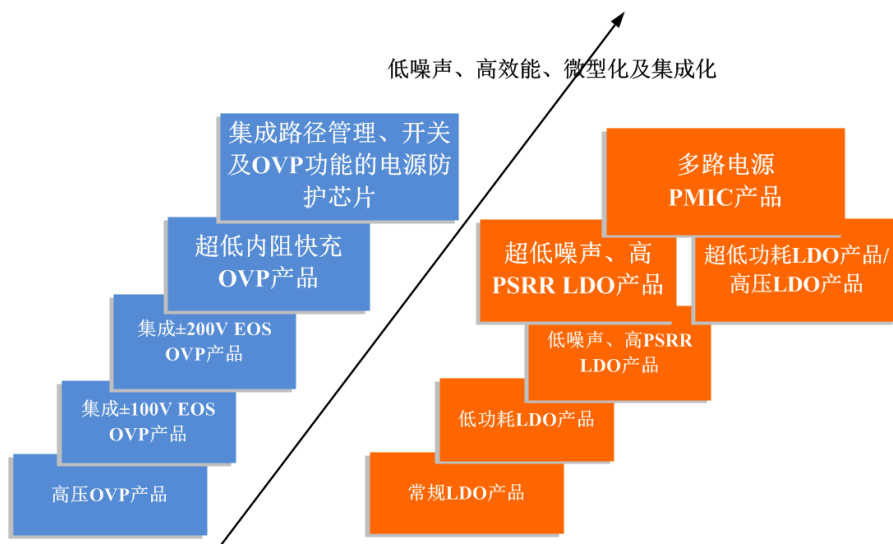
低噪声、高效能、微型化及集成化

集成路径管理、开关及OVP功能的电源防护芯片

超低内阻快充OVP产品

集成±200V EOS OVP产品

集成±100V EOS OVP产品

高压OVP产品

多路电源PMIC产品

超低噪声、高PSRR LDO产品

超低功耗LDO产品/高压LDO产品

低噪声、高PSRR LDO产品

低功耗LDO产品

常规LDO产品